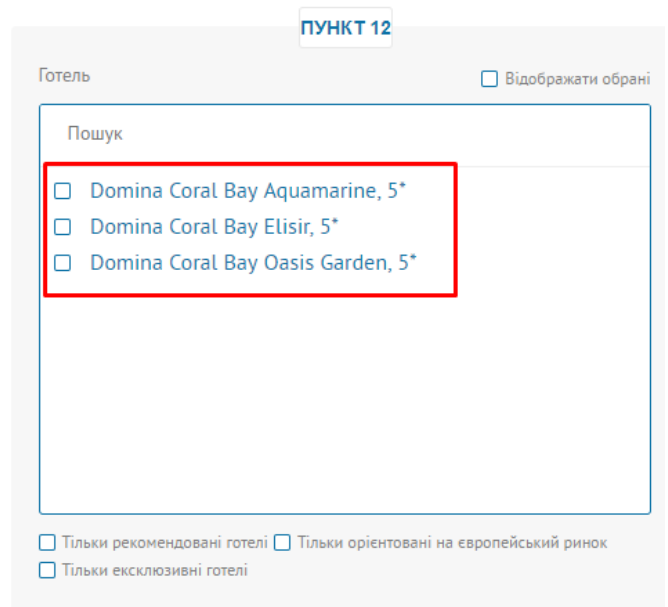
ПУНКТ 12

Готель

Відображати обрані

Пошук

Domina Coral Bay Aquamarine, 5*

Domina Coral Bay Elisir, 5*

Domina Coral Bay Oasis Garden, 5*

Тільки рекомендовані готелі Тільки орієнтовані на європейський ринок

Тільки ексклюзивні готелі